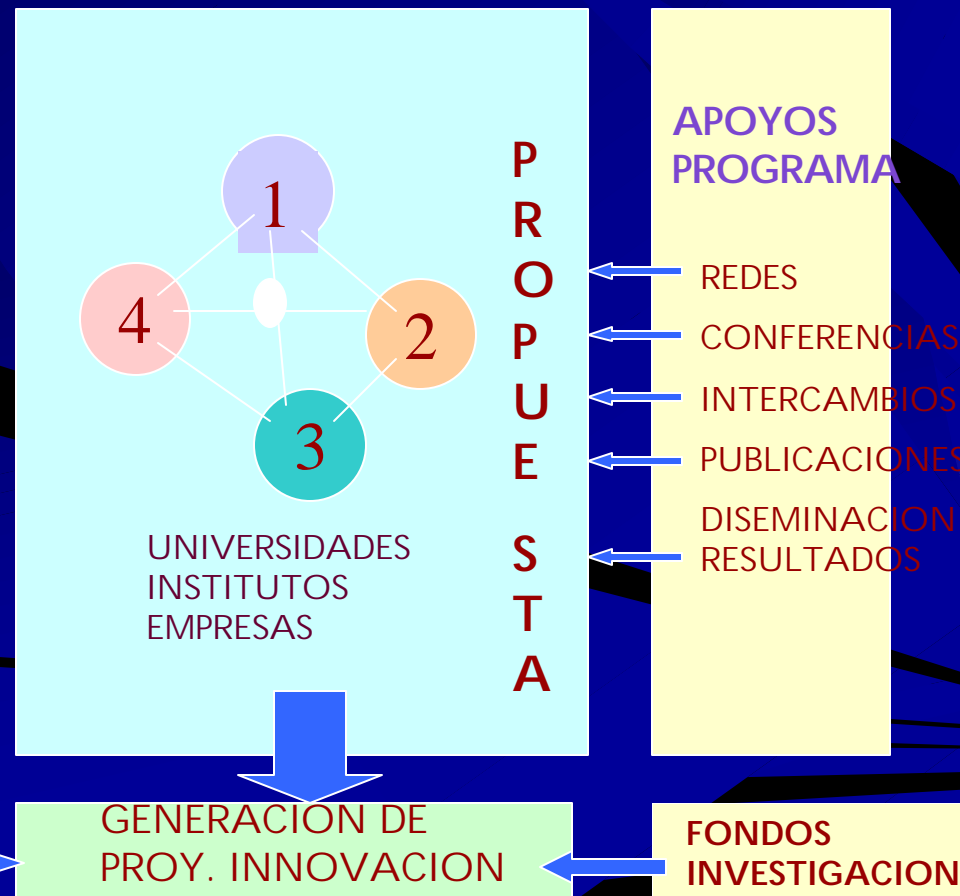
1

4

2

3

UNIVERSIDADES
INSTITUTOS
EMPRESAS

P
R
O
P
U
E
S
T
A

APOYOS
PROGRAMA

REDES

CONFERENCIAS

INTERCAMBIOS

PUBLICACIONES

DISEMINACION
RESULTADOS

GENERACION DE
PROY. INNOVACION

FONDOS
INVESTIGACION